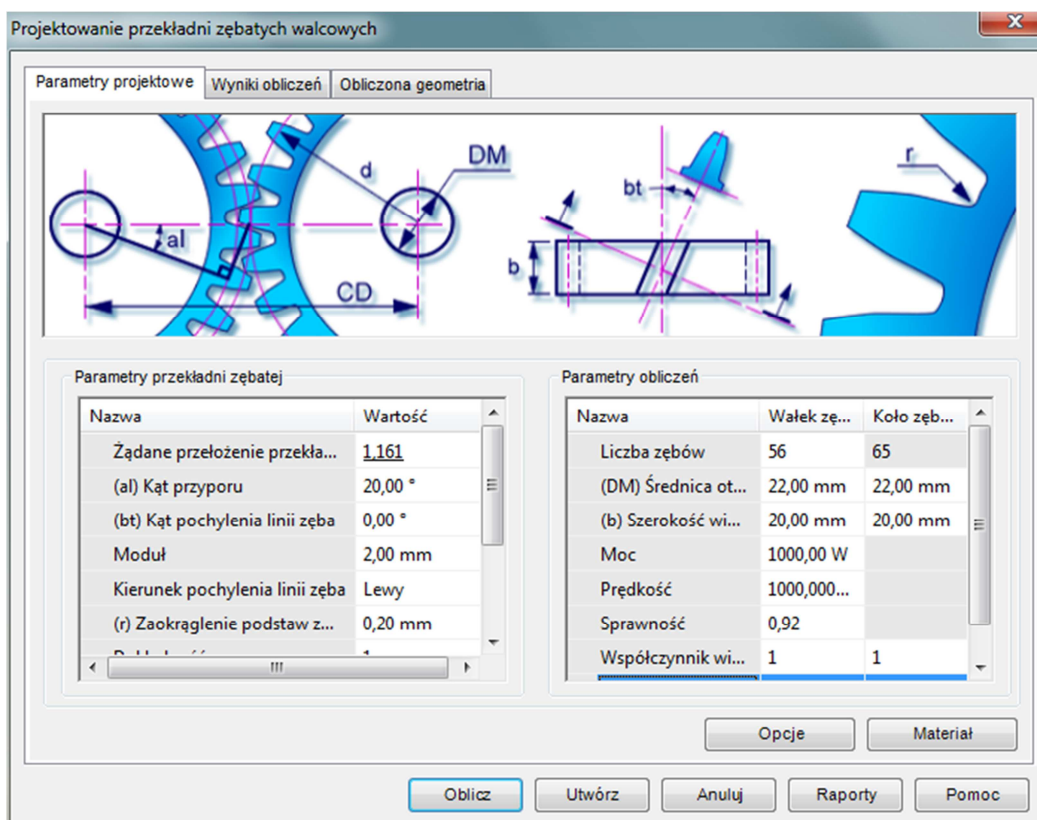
Projektowanie przekładni zębatych walcowych

Parametry projektowe | Wyniki obliczeń | Obliczona geometria

DM
d
al
CD
bt
b
r

Parametry przekładni zębatej

| Nazwa | Wartość |
|---|---|
| Żądane przełożenie przekła... | 1,161 |
| (al) Kąt przyporu | 20,00 ° |
| (bt) Kąt pochylenia linii zęba | 0,00 ° |
| Moduł | 2,00 mm |
| Kierunek pochylenia linii zęba | Lewy |
| (r) Zaokrąglenie podstaw z... | 0,20 mm |
| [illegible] | 1 |

Parametry obliczeń

| Nazwa | Wałek zę... | Koło zęb... |
|---|---|---|
| Liczba zębów | 56 | 65 |
| (DM) Średnica ot... | 22,00 mm | 22,00 mm |
| (b) Szerokość wi... | 20,00 mm | 20,00 mm |
| Moc | 1000,00 W | |
| Prędkość | 1000,000... | |
| Sprawność | 0,92 | |
| Współczynnik wi... | 1 | 1 |

Opcje
Materiał

Oblicz
Utwórz
Anuluj
Raporty
Pomoc